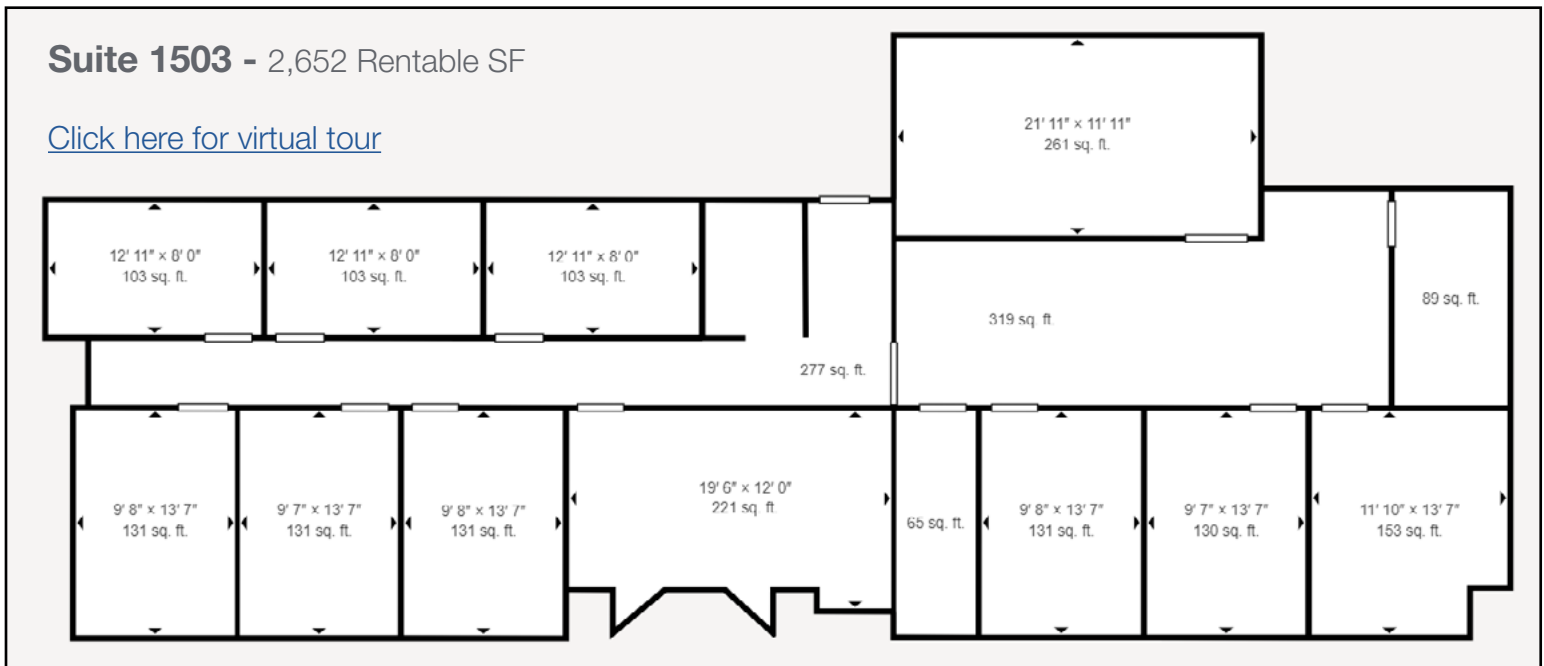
**Suite 1503 -** 2,652 Rentable SF

Click here for virtual tour

21' 11" × 11' 11"
261 sq. ft.

12' 11" × 8' 0"
103 sq. ft.

12' 11" × 8' 0"
103 sq. ft.

12' 11" × 8' 0"
103 sq. ft.

319 sq. ft.

89 sq. ft.

277 sq. ft.

9' 8" × 13' 7"
131 sq. ft.

9' 7" × 13' 7"
131 sq. ft.

9' 8" × 13' 7"
131 sq. ft.

19' 6" × 12' 0"
221 sq. ft.

65 sq. ft.

9' 8" × 13' 7"
131 sq. ft.

9' 7" × 13' 7"
130 sq. ft.

11' 10" × 13' 7"
153 sq. ft.